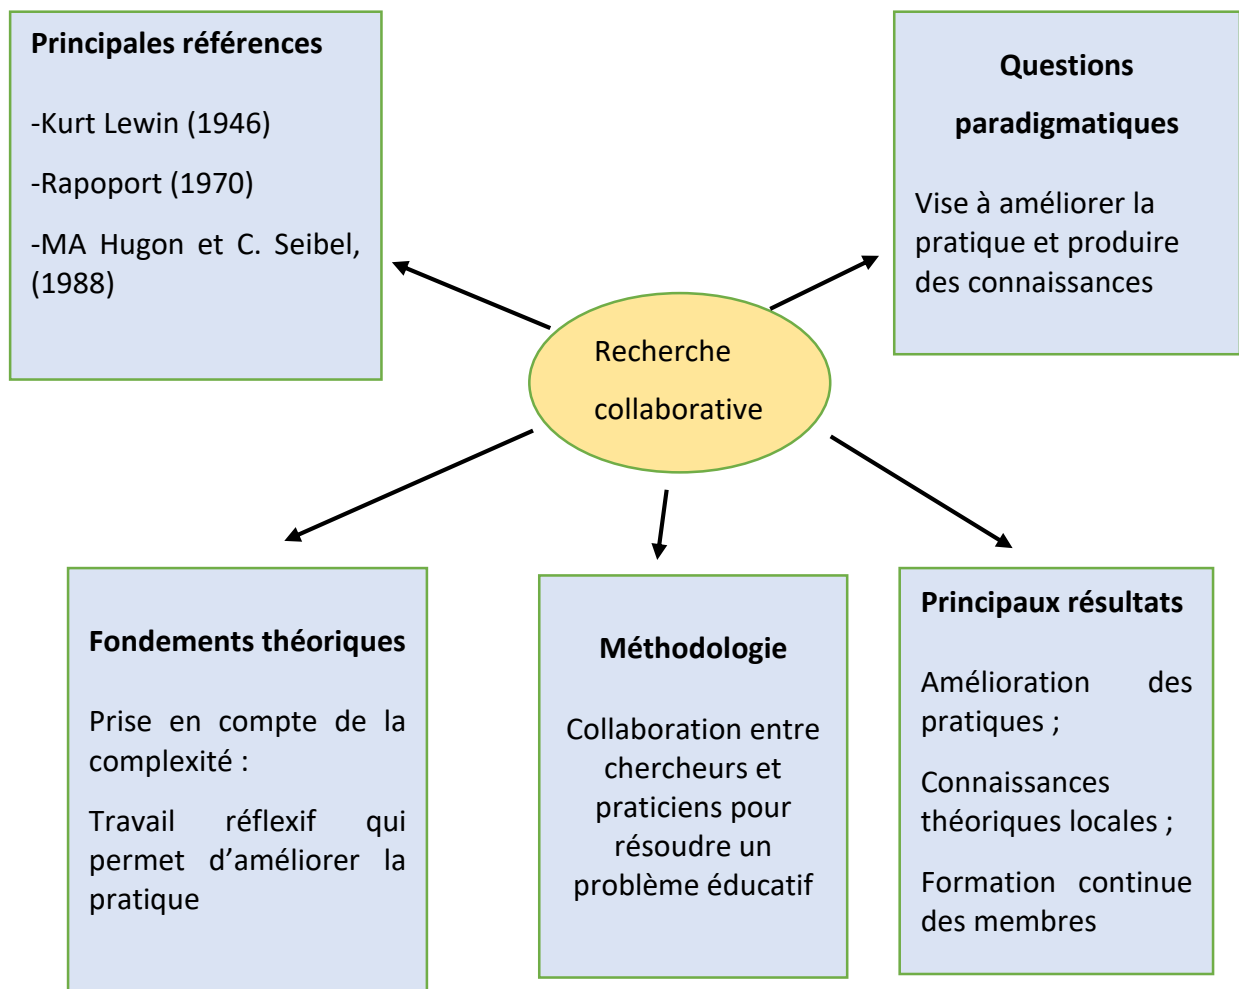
**Principales références**

-Kurt Lewin (1946)

-Rapoport (1970)

-MA Hugon et C. Seibel, (1988)

**Questions paradigmatiques**

Vise à améliorer la pratique et produire des connaissances

Recherche collaborative

**Fondements théoriques**

Prise en compte de la complexité :

Travail réflexif qui permet d'améliorer la pratique

**Méthodologie**

Collaboration entre chercheurs et praticiens pour résoudre un problème éducatif

**Principaux résultats**

Amélioration des pratiques ;

Connaissances théoriques locales ;

Formation continue des membres